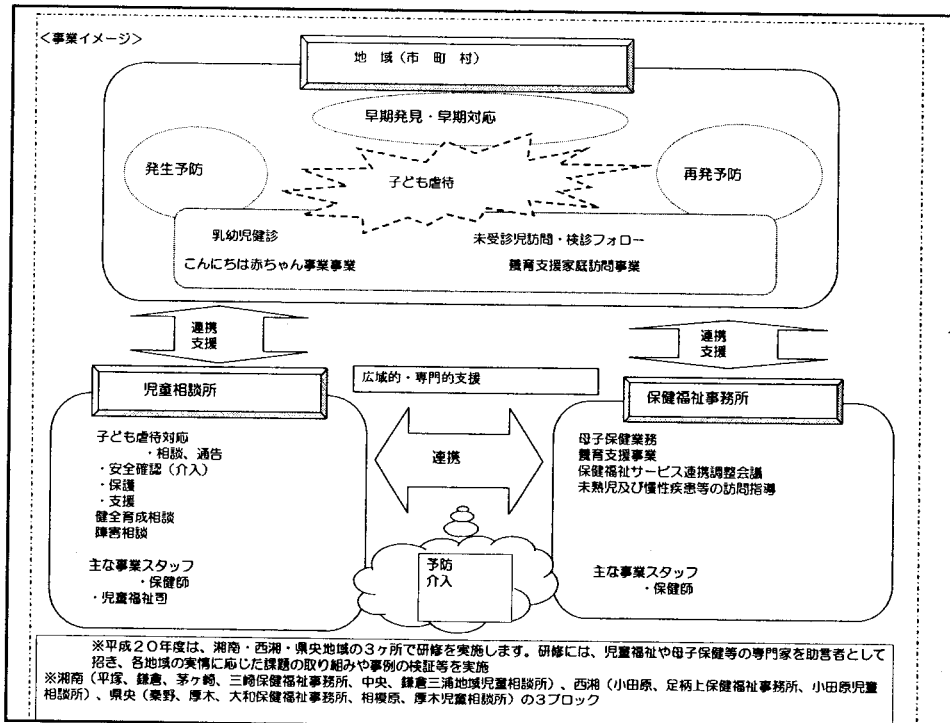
<事業イメージ>

地 域（市 町 村）

早期発見・早期対応

発生予防

子ども虐待

再発予防

乳幼児健診

こんにちは赤ちゃん事業事業

未受診児訪問・検診フォロー

養育支援家庭訪問事業

連携
支援

連携
支援

児童相談所

広域的・専門的支援

保健福祉事務所

子ども虐待対応
・相談、通告
・安全確認（介入）
・保護
・支援
健全育成相談
障害相談

連携

母子保健業務
養育支援事業
保健福祉サービス連携調整会議
未熟児及び慢性疾患等の訪問指導

主な事業スタッフ
・保健師
・児童福祉司

予防
介入

主な事業スタッフ
・保健師

※平成２０年度は、湘南・西湘・県央地域の３ヶ所で研修を実施します。研修には、児童福祉や母子保健等の専門家を助言者として招き、各地域の実情に応じた課題の取り組みや事例の検証等を実施
※湘南（平塚、鎌倉、茅ヶ崎、三崎保健福祉事務所、中央、鎌倉三浦地域児童相談所）、西湘（小田原、足柄上保健福祉事務所、小田原児童相談所）、県央（秦野、厚木、大和保健福祉事務所、相模原、厚木児童相談所）の３ブロック